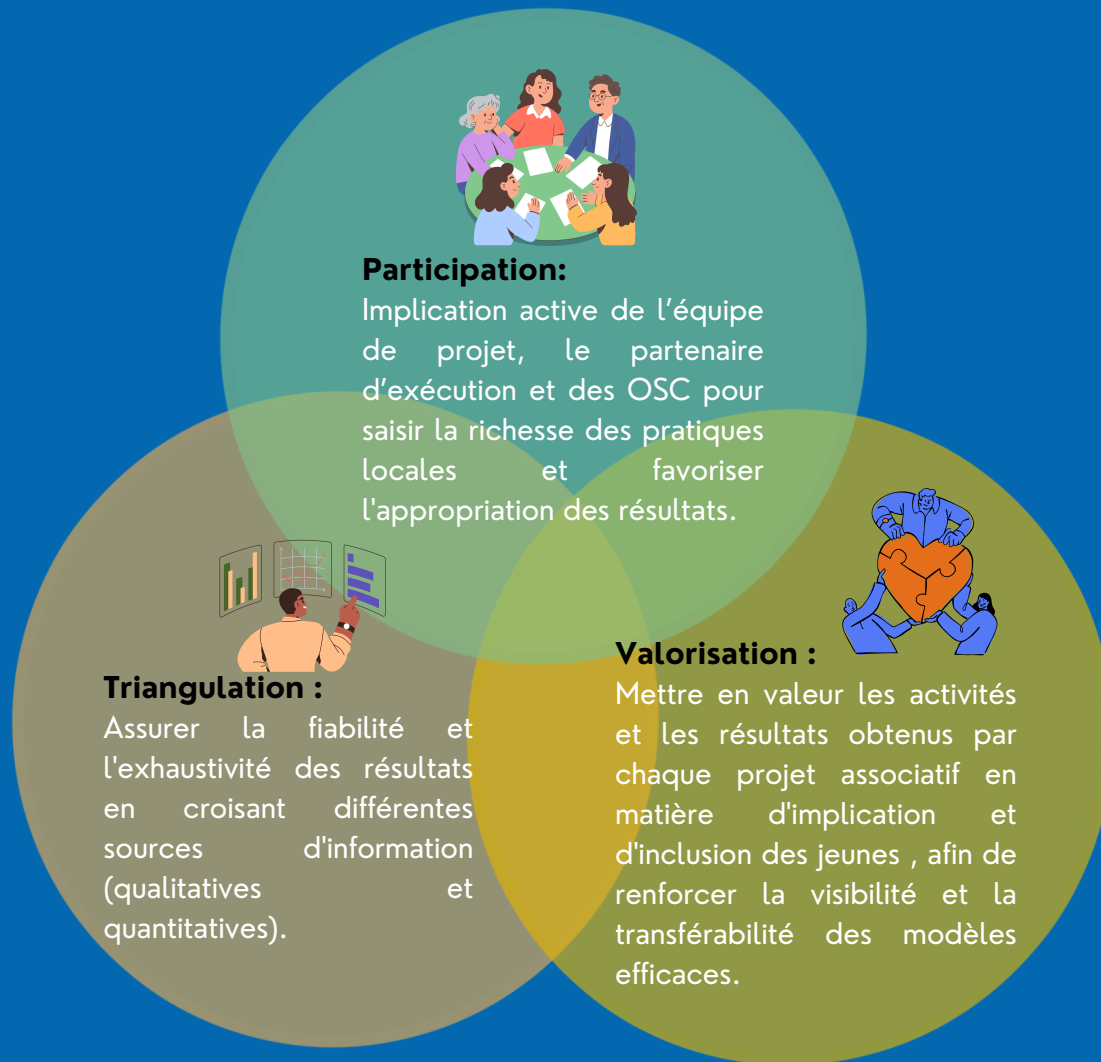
**Participation:**
Implication active de l'équipe de projet, le partenaire d'exécution et des OSC pour saisir la richesse des pratiques locales et favoriser l'appropriation des résultats.

**Triangulation :**
Assurer la fiabilité et l'exhaustivité des résultats en croisant différentes sources d'information (qualitatives et quantitatives).

**Valorisation :**
Mettre en valeur les activités et les résultats obtenus par chaque projet associatif en matière d'implication et d'inclusion des jeunes , afin de renforcer la visibilité et la transférabilité des modèles efficaces.